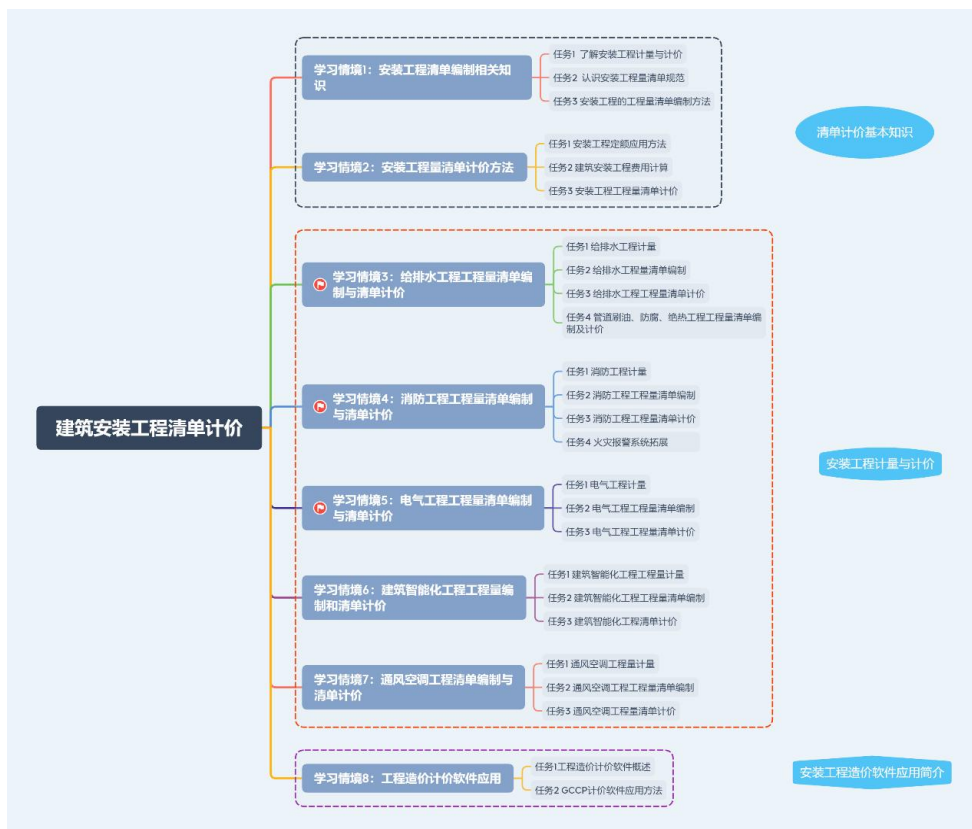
建筑安装工程清单计价

学习情境1：安装工程清单编制相关知识
任务1 了解安装工程计量与计价
任务2 认识安装工程量清单规范
任务3 安装工程的工程量清单编制方法

学习情境2：安装工程量清单计价方法
任务1 安装工程定额应用方法
任务2 建筑安装工程费用计算
任务3 安装工程工程量清单计价

清单计价基本知识

学习情境3：给排水工程工程量清单编制与清单计价
任务1 给排水工程计量
任务2 给排水工程量清单编制
任务3 给排水工程工程量清单计价
任务4 管道刷油、防腐、绝热工程工程量清单编制及计价

学习情境4：消防工程工程量清单编制与清单计价
任务1 消防工程计量
任务2 消防工程工程量清单编制
任务3 消防工程工程量清单计价
任务4 火灾报警系统拓展

学习情境5：电气工程工程量清单编制与清单计价
任务1 电气工程计量
任务2 电气工程工程量清单编制
任务3 电气工程工程量清单计价

学习情境6：建筑智能化工程工程量编制和清单计价
任务1 建筑智能化工程工程量计量
任务2 建筑智能化工程工程量清单编制
任务3 建筑智能化工程清单计价

学习情境7：通风空调工程清单编制与清单计价
任务1 通风空调工程量计量
任务2 通风空调工程工程量清单编制
任务3 通风空调工程量清单计价

安装工程计量与计价

学习情境8：工程造价计价软件应用
任务1工程造价计价软件概述
任务2 GCCP计价软件应用方法

安装工程造价软件应用简介